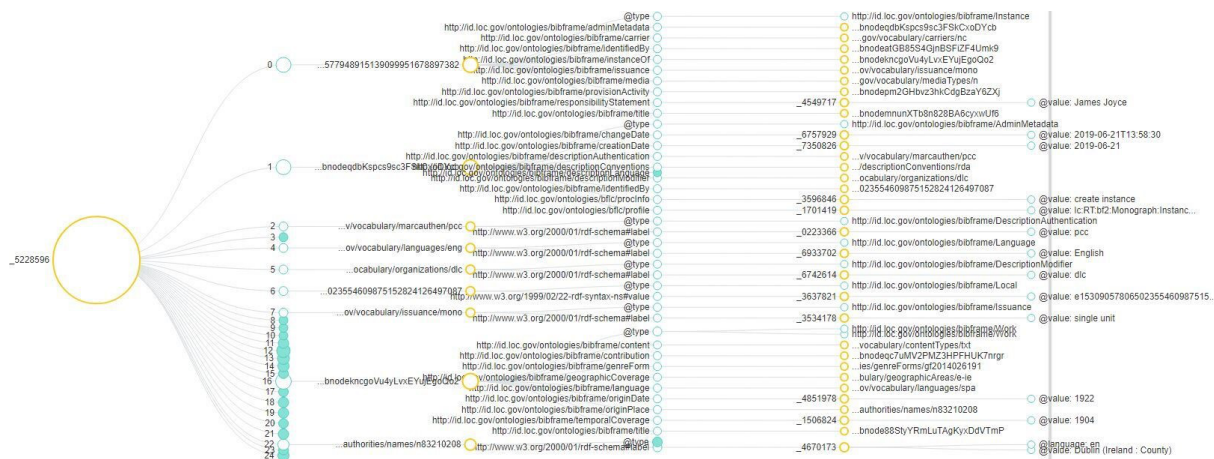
_5228596

0 ...577948915139099951678897382
1 ...bnodeqdbKspcs9sc3FSkCxoDYcb
2 ...v/vocabulary/marcauthen/pcc
3
4 ...ov/vocabulary/languages/eng
5 ...ocabulary/organizations/dlc
6 ...023554609875152824126497087
7 ...ov/vocabulary/issuance/mono
8
9
10
11
12
13
14
15
16 ...bnodekncgoVu4yLvxEYujEgoQo2
17
18
19
20
21
22 ...authorities/names/n83210208
24

@type
http://id.loc.gov/ontologies/bibframe/adminMetadata
http://id.loc.gov/ontologies/bibframe/carrier
http://id.loc.gov/ontologies/bibframe/identifiedBy
http://id.loc.gov/ontologies/bibframe/instanceOf
http://id.loc.gov/ontologies/bibframe/issuance
http://id.loc.gov/ontologies/bibframe/media
http://id.loc.gov/ontologies/bibframe/provisionActivity
http://id.loc.gov/ontologies/bibframe/responsibilityStatement
http://id.loc.gov/ontologies/bibframe/title
@type
http://id.loc.gov/ontologies/bibframe/changeDate
http://id.loc.gov/ontologies/bibframe/creationDate
http://id.loc.gov/ontologies/bibframe/descriptionAuthentication
http://id.loc.gov/ontologies/bibframe/descriptionConventions
http://id.loc.gov/ontologies/bibframe/descriptionLanguage
http://id.loc.gov/ontologies/bibframe/descriptionModifier
http://id.loc.gov/ontologies/bibframe/identifiedBy
http://id.loc.gov/ontologies/bflc/procInfo
http://id.loc.gov/ontologies/bflc/profile
@type
http://www.w3.org/2000/01/rdf-schema#label
@type
http://www.w3.org/2000/01/rdf-schema#label
@type
http://www.w3.org/2000/01/rdf-schema#label
@type
http://www.w3.org/1999/02/22-rdf-syntax-ns#value
@type
http://www.w3.org/2000/01/rdf-schema#label
@type
http://id.loc.gov/ontologies/bibframe/content
http://id.loc.gov/ontologies/bibframe/contribution
http://id.loc.gov/ontologies/bibframe/genreForm
http://id.loc.gov/ontologies/bibframe/geographicCoverage
http://id.loc.gov/ontologies/bibframe/language
http://id.loc.gov/ontologies/bibframe/originDate
http://id.loc.gov/ontologies/bibframe/originPlace
http://id.loc.gov/ontologies/bibframe/temporalCoverage
http://id.loc.gov/ontologies/bibframe/title
@type
http://www.w3.org/2000/01/rdf-schema#label

http://id.loc.gov/ontologies/bibframe/Instance
...bnodeqdbKspcs9sc3FSkCxoDYcb
...gov/vocabulary/carriers/nc
...bnodeatGB85S4GjnBSFiZF4Umk9
...bnodekncgoVu4yLvxEYujEgoQo2
...ov/vocabulary/issuance/mono
...gov/vocabulary/mediaTypes/n
...bnodepm2GHbvz3hkCdgBzaY6ZXj
_4549717
...bnodemnunXTb8n828BA6cyxwUf6
http://id.loc.gov/ontologies/bibframe/AdminMetadata
_6757929
_7350826
...v/vocabulary/marcauthen/pcc
.../descriptionConventions/rda
...ocabulary/organizations/dlc
...023554609875152824126497087
_3596846
_1701419
http://id.loc.gov/ontologies/bibframe/DescriptionAuthentication
_0223366
http://id.loc.gov/ontologies/bibframe/Language
_6933702
http://id.loc.gov/ontologies/bibframe/DescriptionModifier
_6742614
http://id.loc.gov/ontologies/bibframe/Local
_3637821
http://id.loc.gov/ontologies/bibframe/Issuance
_3534178
http://id.loc.gov/ontologies/bibframe/Work
...vocabulary/contentTypes/txt
...bnodeqc7uMV2PMZ3HPFHUK7nrgr
...ies/genreForms/gf2014026191
...bulary/geographicAreas/e-ie
...ov/vocabulary/languages/spa
_4851978
...authorities/names/n83210208
_1506824
...bnode88StyYRmLuTAgKyxDdVTmP
_4670173

@value: James Joyce
@value: 2019-06-21T13:58:30
@value: 2019-06-21
@value: create instance
@value: lc:RT:bf2:Monograph:Instanc...
@value: pcc
@value: English
@value: dlc
@value: e15309057806502355460987515...
@value: single unit
@value: 1922
@value: 1904
@language: en
@value: Dublin (Ireland : County)